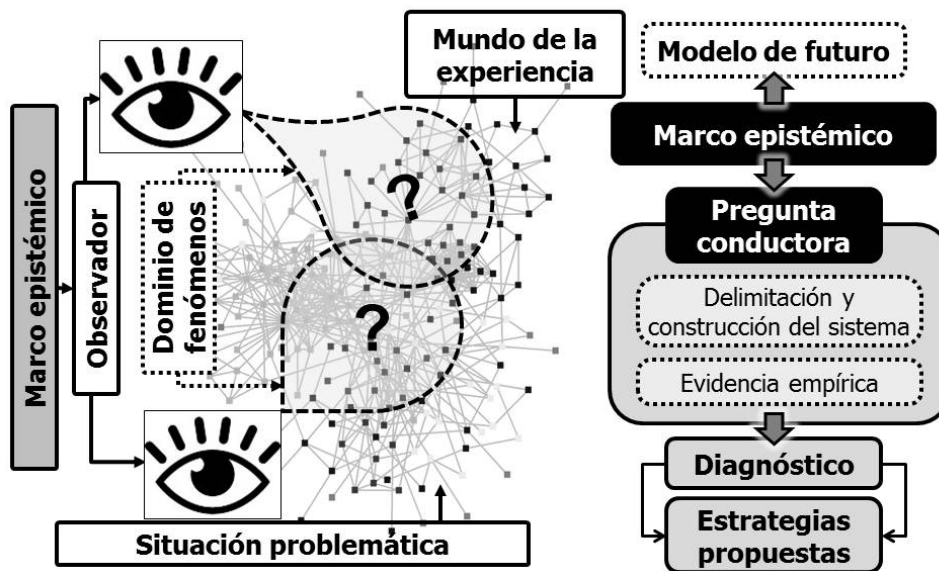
Marco epistémico

Observador

Dominio de fenómenos

Mundo de la experiencia

?

?

Situación problemática

Modelo de futuro

Marco epistémico

Pregunta conductora

Delimitación y construcción del sistema

Evidencia empírica

Diagnóstico

Estrategias propuestas